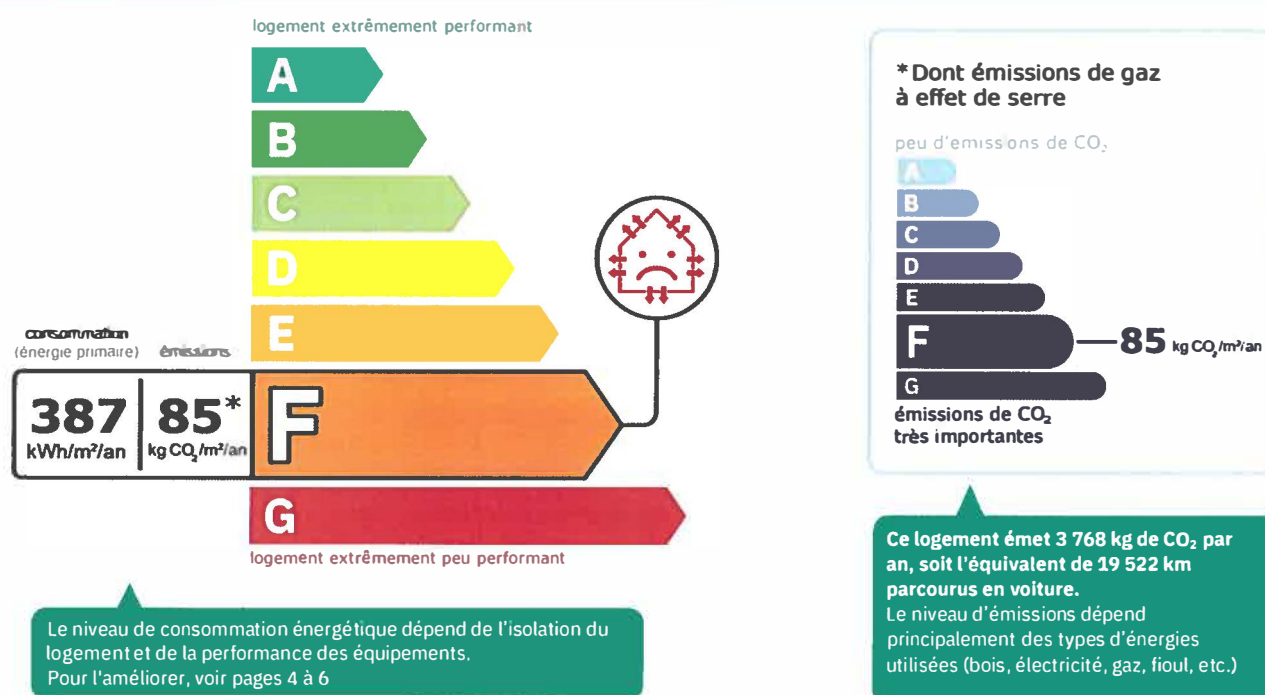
logement extrêmement performant

A
B
C
D
E
F
G

consommation
(énergie primaire) émissions

387 kWh/m²/an | 85* kg $CO_2$/m²/an

logement extrêmement peu performant

Le niveau de consommation énergétique dépend de l'isolation du logement et de la performance des équipements.
Pour l'améliorer, voir pages 4 à 6

*Dont émissions de gaz à effet de serre

peu d'émissions de $CO_2$

A
B
C
D
E
F
G

85 kg $CO_2$/m²/an

émissions de $CO_2$ très importantes

Ce logement émet 3 768 kg de $CO_2$ par an, soit l'équivalent de 19 522 km parcourus en voiture.
Le niveau d'émissions dépend principalement des types d'énergies utilisées (bois, électricité, gaz, fioul, etc.)